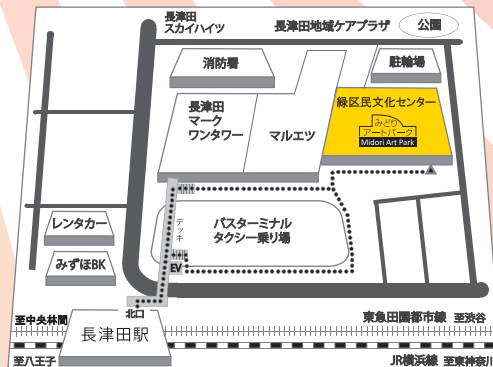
長津田
スカイハイツ

長津田地域ケアプラザ

公園

消防署

駐輪場

長津田
マーク
ワンタワー

マルエツ

緑区民文化センター

みどり
アートパーク
Midori Art Park

レンタカー

デッキ

バスターミナル
タクシー乗り場

みずほBK

EV

北口

至中央林間

長津田駅

東急田園都市線　至渋谷

至八王子

JR横浜線　至東神奈川